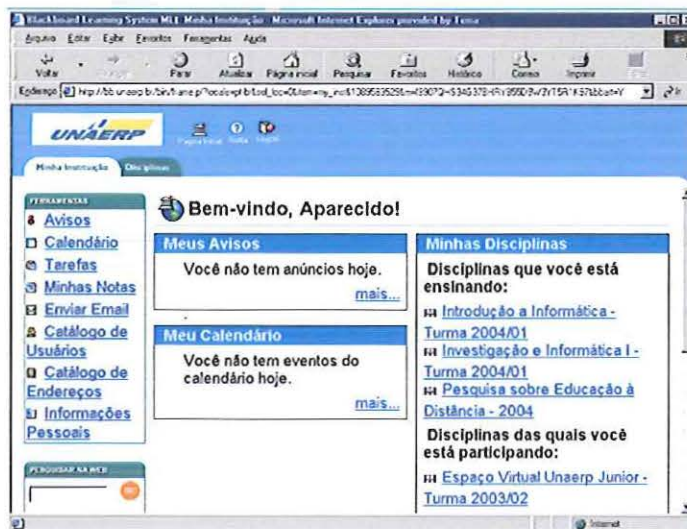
Blackboard Learning System ML - Minha Instituição - Microsoft Internet Explorer provided by Terra

Arquivo Editar Exibir Favoritos Ferramentas Ajuda

Voltar Parar Atualizar Página inicial Pesquisar Favoritos Histórico Correio Imprimir

Endereço http://bb.unaerp.br/bin/frame.p?locale=pt-br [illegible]

UNAERP

Página inicial Ajuda Logout

Minha Instituição Disciplinas

FERRAMENTAS

Avisos

Calendário

Tarefas

Minhas Notas

Enviar Email

Catálogo de Usuários

Catálogo de Endereços

Informações Pessoais

PESQUISAR NA WEB

Bem-vindo, Aparecido!

Meus Avisos

Você não tem anúncios hoje.

mais...

Meu Calendário

Você não tem eventos do calendário hoje.

mais...

Minhas Disciplinas

Disciplinas que você está ensinando:

Introdução a Informática - Turma 2004/01

Investigação e Informática I - Turma 2004/01

Pesquisa sobre Educação à Distância - 2004

Disciplinas das quais você está participando:

Espaço Virtual Unaerp Junior - Turma 2003/02

Internet